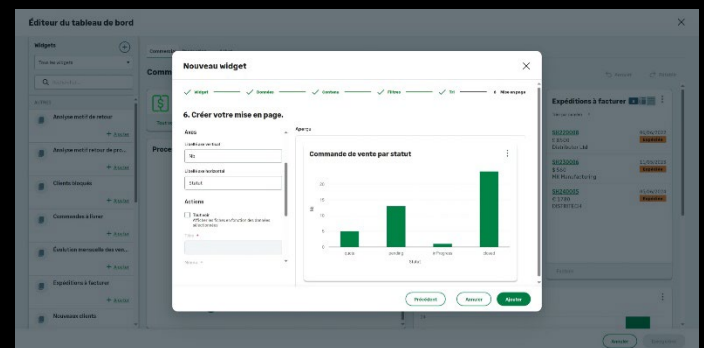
Éditeur du tableau de bord

Widgets

Tous les widgets

Analyse motif de retour
+ Ajouter

Analyse motif retour de pro...
+ Ajouter

Clients bloqués
+ Ajouter

Commandes à livrer
+ Ajouter

Évolution mensuelle des ven...
+ Ajouter

Expéditions à facturer
+ Ajouter

Nouveaux clients

Comm

Proce

Expéditions à facturer

SH220008
$ 5538
Distributeur, ltd

SH220006
$ 550
MR Manufacturing

SH240005
$ 2780

Nouveau widget

Widget — Données — Combien — Filtres — Tri — 6 Mise en page

6. Créer votre mise en page.

Axes

Libellé axe vertical
Nb

Libellé axe horizontal
Statut

Actions

Aperçu

Commande de vente par statut

| Statut | Nb |
|---|---|
| Draft | 5 |
| pending | 13 |
| In Progress | 1 |
| closed | 24 |

Précédent

Annuler

Ajouter

Annuler

Enregistrer